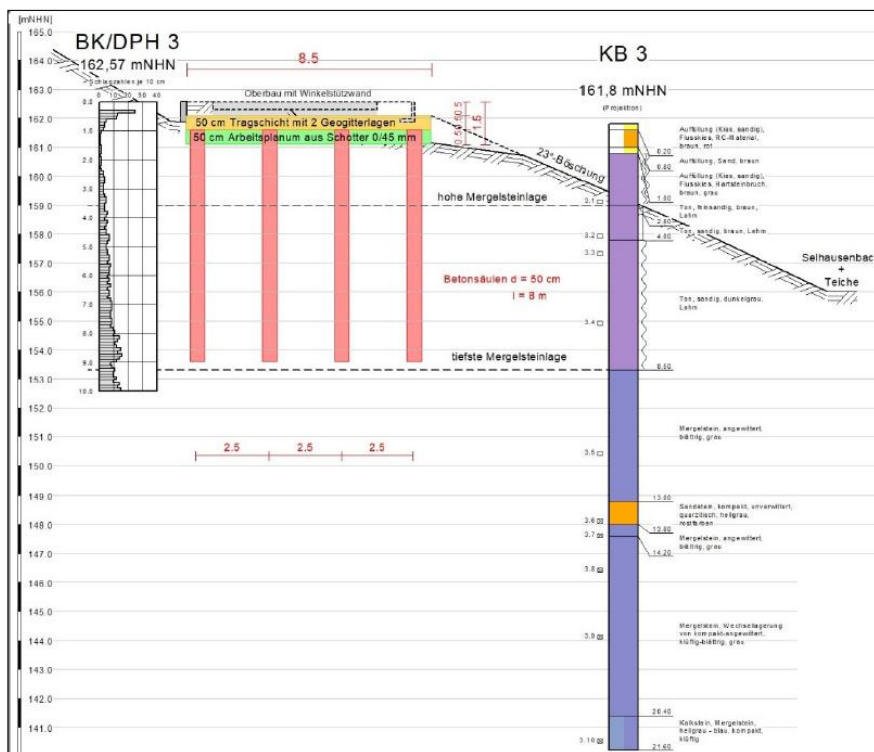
[mNHN]
165.0
164.0
163.0
162.0
161.0
160.0
159.0
158.0
157.0
156.0
155.0
154.0
153.0
152.0
151.0
150.0
149.0
148.0
147.0
146.0
145.0
144.0
143.0
142.0
141.0

BK/DPH 3
162,57 mNHN
Schlagzahlen je 10 cm
0 10 20 30 40
0.0
1.0
2.0
3.0
4.0
5.0
6.0
7.0
8.0
9.0
10.0

8.5

Oberbau mit Winkelstützwand
50 cm Tragschicht mit 2 Geogitterlagen
50 cm Arbeitsplanum aus Schotter 0/45 mm
0.5 0.5
1.5

23°-Böschung

hohe Mergelsteinlage

Betonsäulen d = 50 cm
l = 8 m

tiefste Mergelsteinlage

2.5 2.5 2.5

KB 3
161,8 mNHN
(Projektion)

Auffüllung (Kies, sandig), Flusskies, RC-Material, braun, rot
0.20
Auffüllung, Sand, braun
0.60
Auffüllung (Kies, sandig), Flusskies, Hartsteinbruch, braun, grau
1.00
3.1
Ton, feinsandig, braun, Lehm
2.80
3.2
Ton, sandig, braun, Lehm
4.00
3.3
Ton, sandig, dunkelgrau, Lehm
3.4
8.50

Selhausenbac
+
Teiche

Mergelstein, angewittert, blättrig, grau
3.5
13.00
Sandstein, kompakt, unverwittert, quarzitisch, hellgrau, rostfarben
3.6
13.80
3.7
Mergelstein, angewittert, blättrig, grau
14.20
3.8
Mergelstein, Wechsellagerung von kompakt-angewittert, klüftig-blättrig, grau
3.9
20.40
Kalkstein, Mergelstein, hellgrau - blau, kompakt, klüftig
3.10
21.60